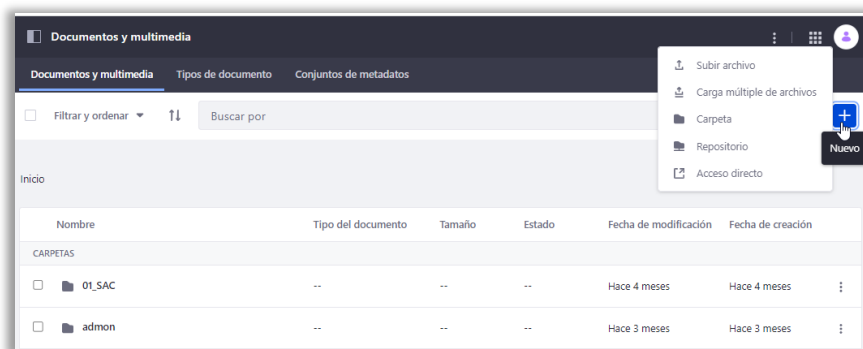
Documentos y multimedia

Documentos y multimedia | Tipos de documento | Conjuntos de metadatos

Filtrar y ordenar

Buscar por

Subir archivo
Carga múltiple de archivos
Carpeta
Repositorio
Acceso directo

+

Nuevo

Inicio

| | Nombre | Tipo del documento | Tamaño | Estado | Fecha de modificación | Fecha de creación |
|---|---|---|---|---|---|---|
| CARPETAS | | | | | | |
| | 01_SAC | -- | -- | -- | Hace 4 meses | Hace 4 meses |
| | admon | -- | -- | -- | Hace 3 meses | Hace 3 meses |